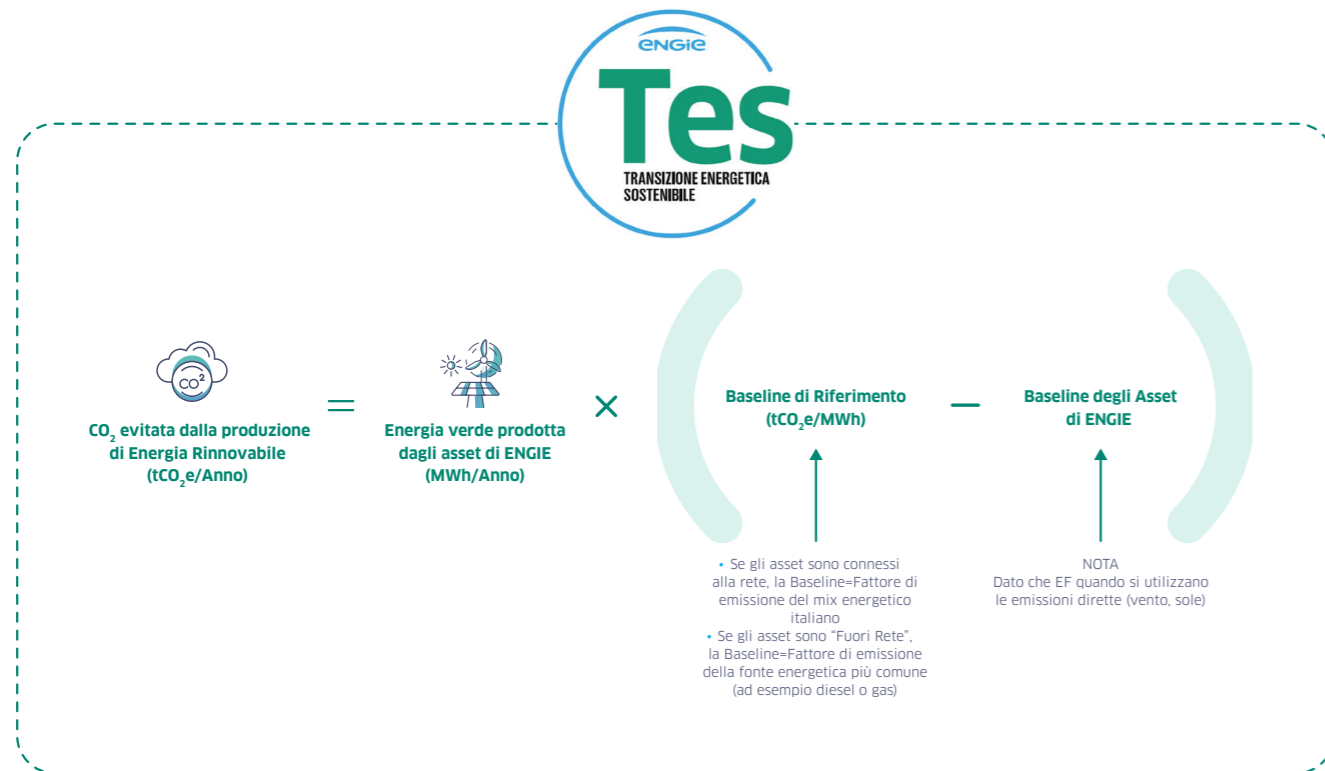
ENGIE

Tes

TRANSIZIONE ENERGETICA SOSTENIBILE

$CO^2$

$CO_2$ evitata dalla produzione di Energia Rinnovabile ($tCO_2e$/Anno)

=

Energia verde prodotta dagli asset di ENGIE (MWh/Anno)

×

Baseline di Riferimento ($tCO_2e$/MWh)

—

Baseline degli Asset di ENGIE

• Se gli asset sono connessi alla rete, la Baseline=Fattore di emissione del mix energetico italiano
• Se gli asset sono "Fuori Rete", la Baseline=Fattore di emissione della fonte energetica più comune (ad esempio diesel o gas)

NOTA
Dato che EF quando si utilizzano le emissioni dirette (vento, sole)